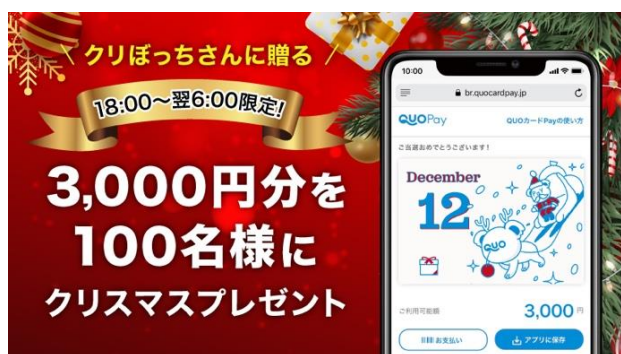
クリぼっちさんに贈る

18:00〜翌6:00限定!

3,000円分を
100名様に
クリスマスプレゼント

10:00
br.quocardpay.jp
QUO Pay
QUOカードPayの使い方
ご当選おめでとうございます！
December
12
QUO
ご利用可能額
3,000円
お支払い
アプリに保存